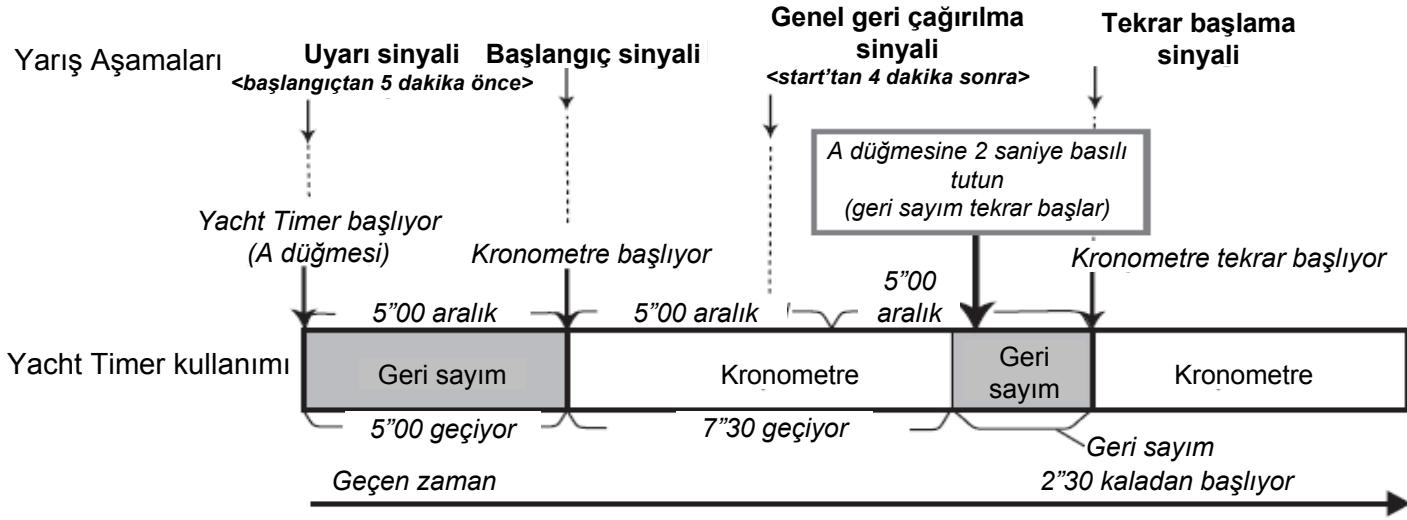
Yarış Aşamaları

**Uyarı sinyali**
<başlangıçtan 5 dakika önce>

**Başlangıç sinyali**

**Genel geri çağırılma sinyali**
<start'tan 4 dakika sonra>

**Tekrar başlama sinyali**

A düğmesine 2 saniye basılı tutun
(geri sayım tekrar başlar)

Yacht Timer başlıyor
(A düğmesi)

Kronometre başlıyor

Kronometre tekrar başlıyor

5"00 aralık

5"00 aralık

5"00 aralık

Yacht Timer kullanımı

Geri sayım

Kronometre

Geri sayım

Kronometre

5"00 geçiyor

7"30 geçiyor

Geri sayım
2"30 kaladan başlıyor

Geçen zaman